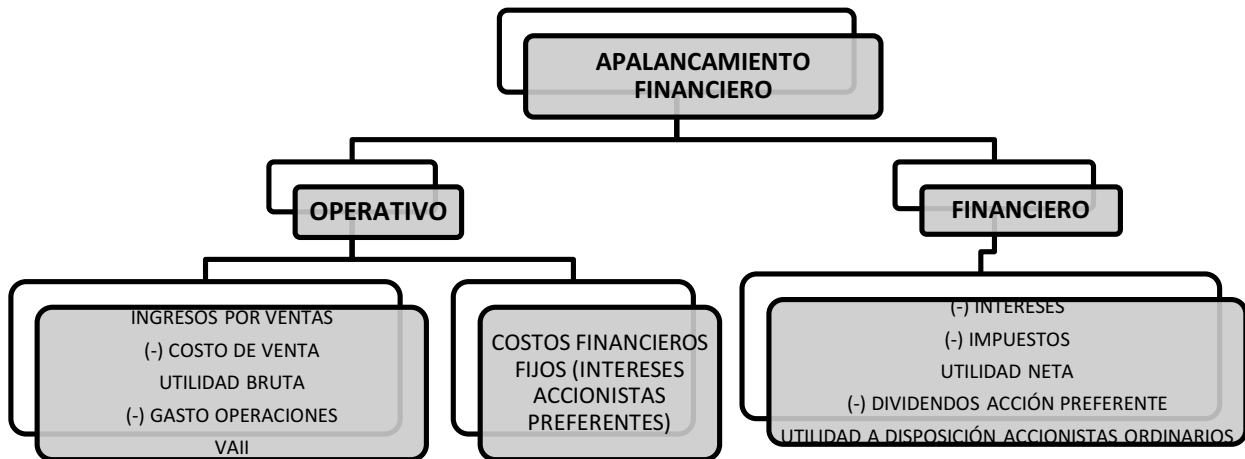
APALANCAMIENTO FINANCIERO

OPERATIVO

FINANCIERO

INGRESOS POR VENTAS
(-) COSTO DE VENTA
UTILIDAD BRUTA
(-) GASTO OPERACIONES
VAII

COSTOS FINANCIEROS FIJOS (INTERESES ACCIONISTAS PREFERENTES)

(-) INTERESES
(-) IMPUESTOS
UTILIDAD NETA
(-) DIVIDENDOS ACCIÓN PREFERENTE
UTILIDAD A DISPOSICIÓN ACCIONISTAS ORDINARIOS